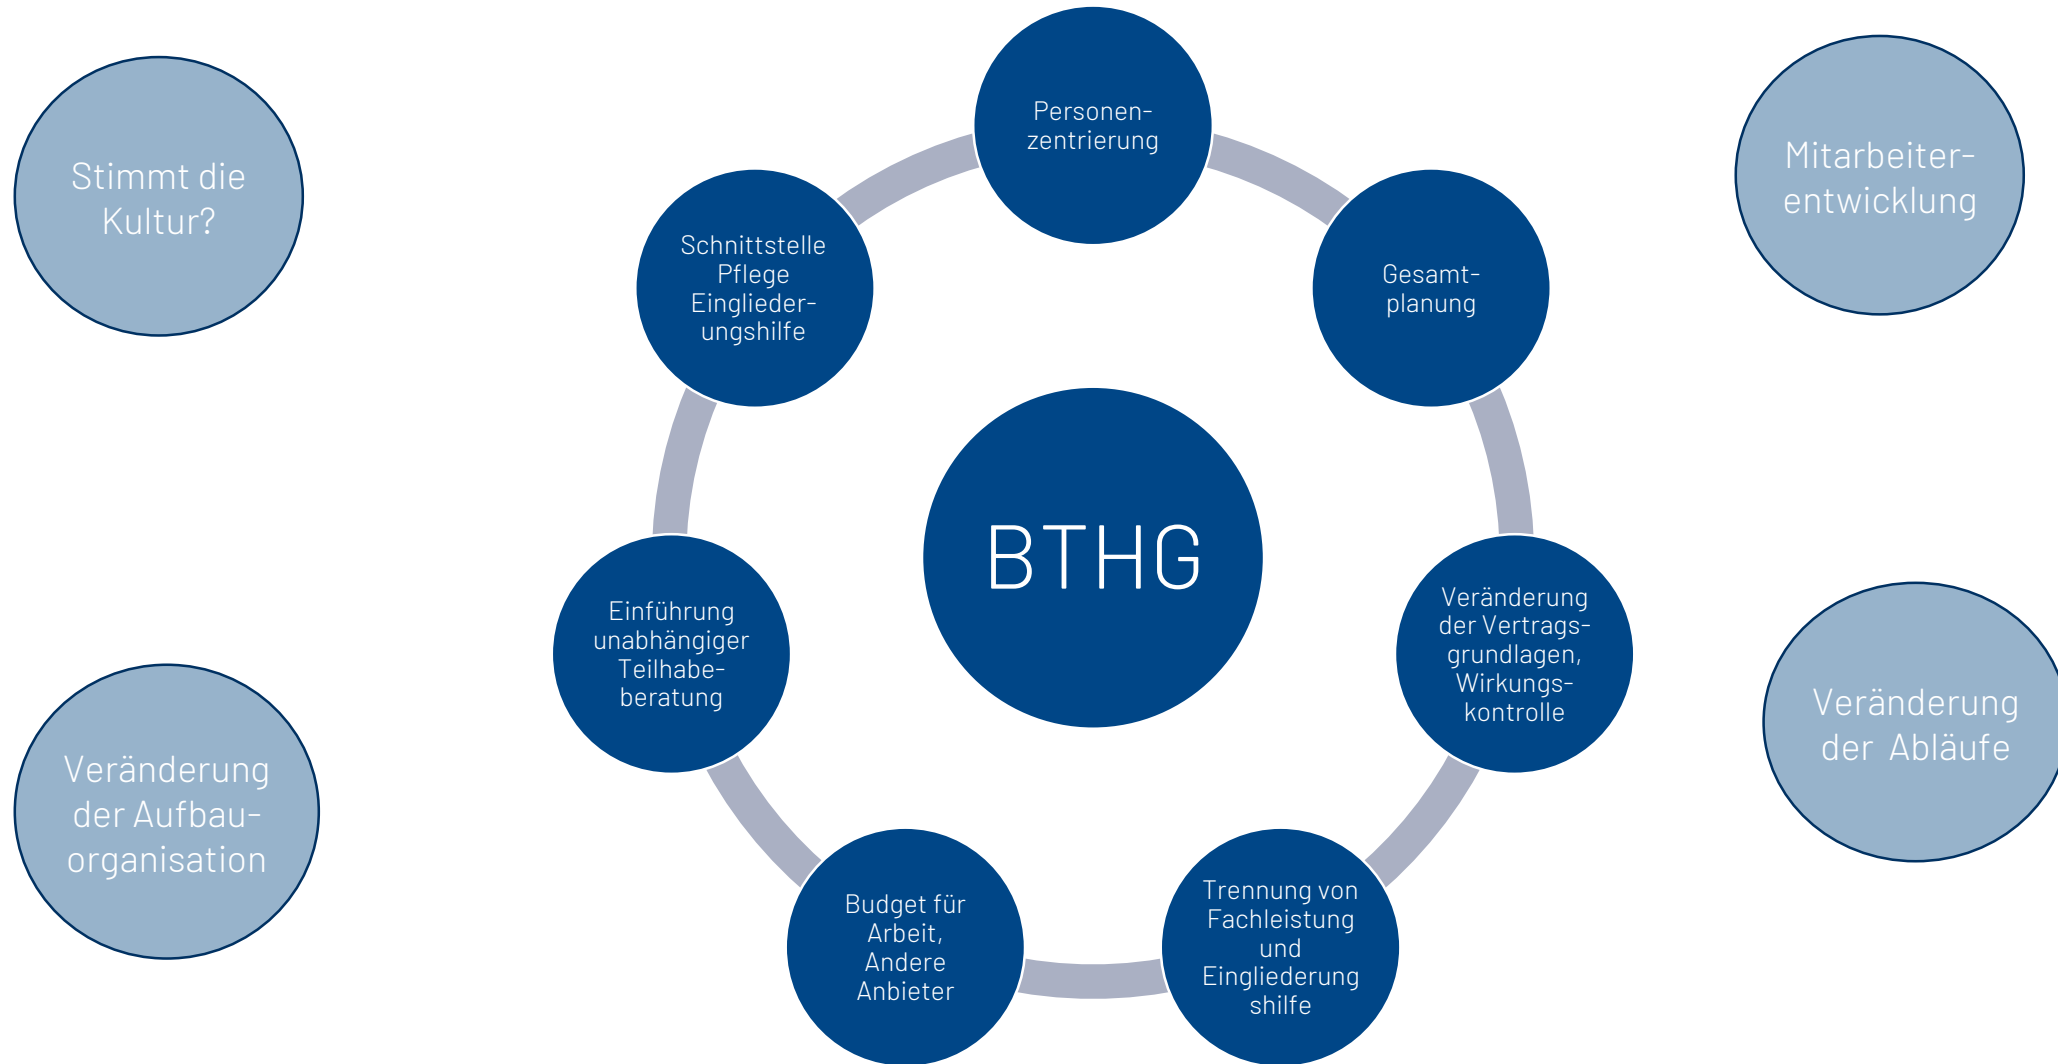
Stimmt die Kultur?

Personenzentrierung

Mitarbeiterentwicklung

Schnittstelle Pflege Eingliederungshilfe

Gesamtplanung

BTHG

Einführung unabhängiger Teilhabeberatung

Veränderung der Vertragsgrundlagen, Wirkungskontrolle

Veränderung der Abläufe

Veränderung der Aufbauorganisation

Budget für Arbeit, Andere Anbieter

Trennung von Fachleistung und Eingliederung shilfe